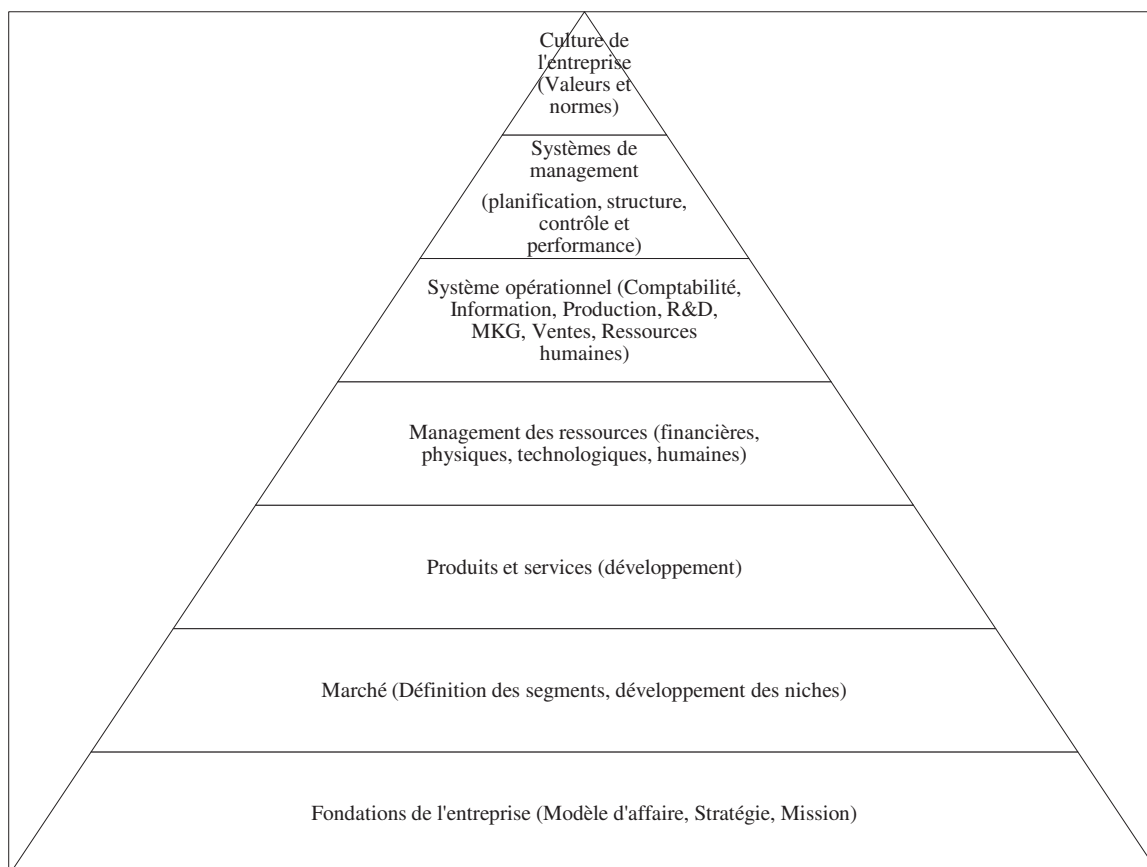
Culture de l'entreprise (Valeurs et normes)

Systèmes de management

(planification, structure, contrôle et performance)

Système opérationnel (Comptabilité, Information, Production, R&D, MKG, Ventes, Ressources humaines)

Management des ressources (financières, physiques, technologiques, humaines)

Produits et services (développement)

Marché (Définition des segments, développement des niches)

Fondations de l'entreprise (Modèle d'affaire, Stratégie, Mission)